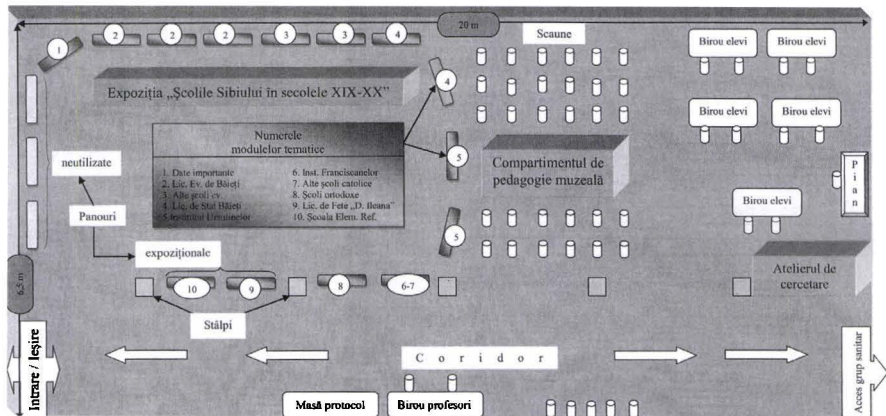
20 m

1
2
2
2
3
3
4

Scaune

Birou elevi
Birou elevi

Expoziția „Școlile Sibiului în secolele XIX-XX"

4

Birou elevi
Birou elevi

Numerele modulelor tematice

1. Date importante
2. Lic. Ev. de Băieți
3. Alte profi ev.
4. Lic. de Stat Băieți
5. Institutul Ursulinelor
6. Inst. Franciscanelor
7. Alte școli catolice
8. Școli ortodoxe
9. Lic. de Fete „D. Ileana"
10. Școala Elem. Ref.

neutilizate

5

Compartimentul de pedagogie muzeală

P
i
a
n

Panouri

Birou elevi

5

expoziționale

6,5 m

10
9
8
6-7

Atelierul de cercetare

Stâlpi

Intrare / Ieșire

C o r i d o r

Acces grup sanitar

Masă protocol
Birou profesori